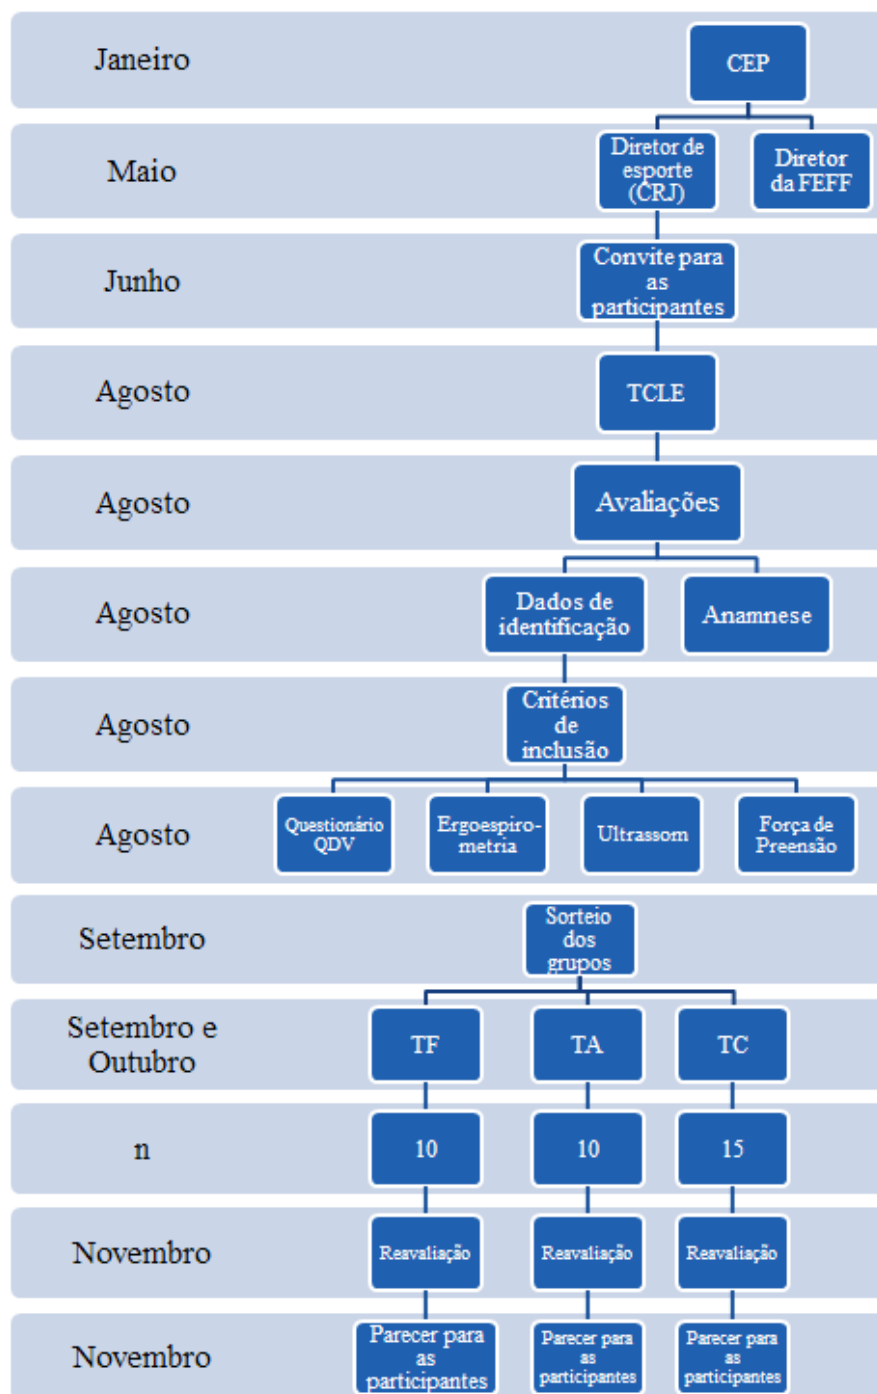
Janeiro
CEP

Maio
Diretor de esporte (CRJ)
Diretor da FEFF

Junho
Convite para as participantes

Agosto
TCLE

Agosto
Avaliações

Agosto
Dados de identificação
Anamnese

Agosto
Critérios de inclusão

Agosto
Questionário QDV
Ergoespirometria
Ultrassom
Força de Preensão

Setembro
Sorteio dos grupos

Setembro e Outubro
TF
TA
TC

n
10
10
15

Novembro
Reavaliação
Reavaliação
Reavaliação

Novembro
Parecer para as participantes
Parecer para as participantes
Parecer para as participantes